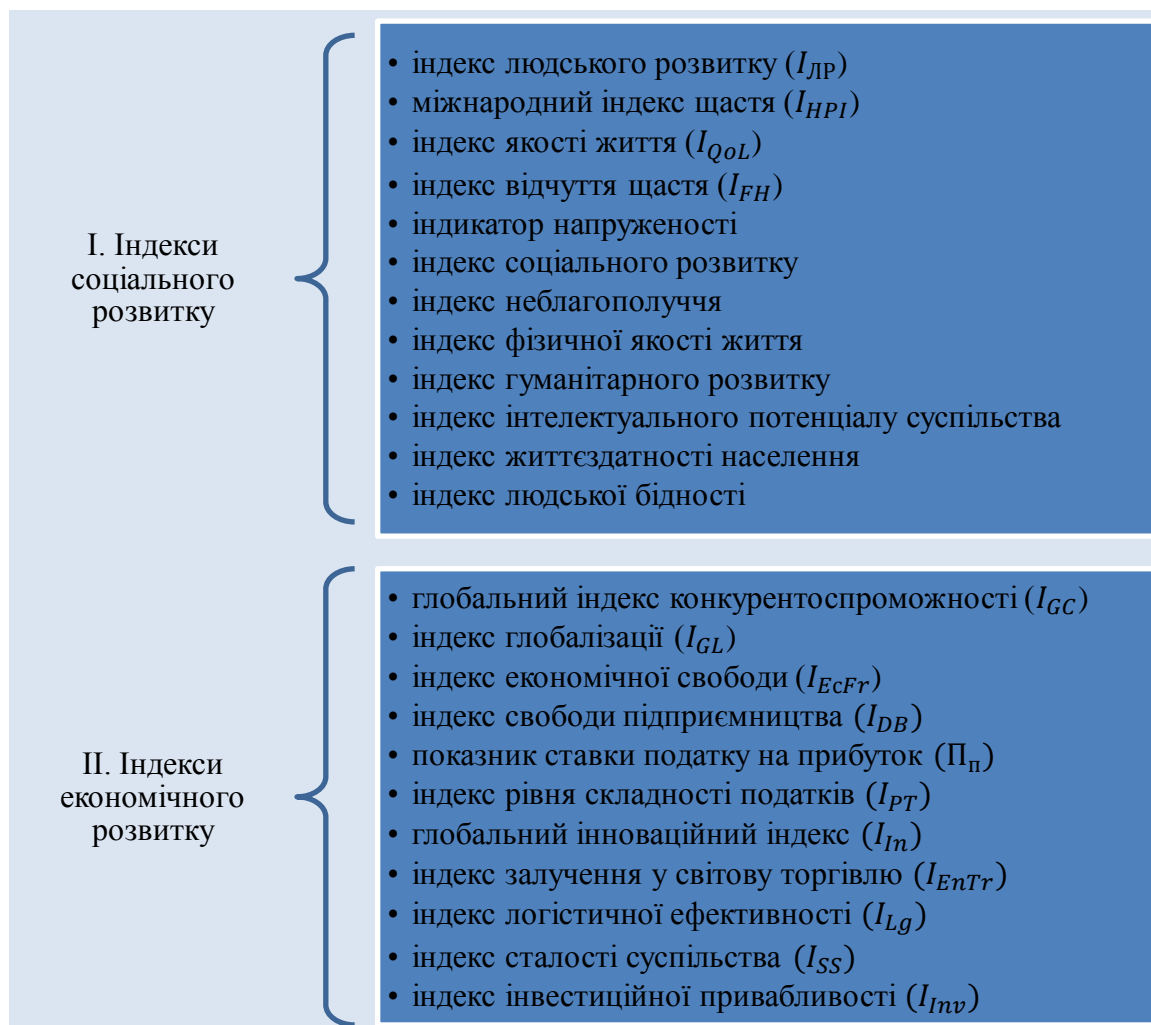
I. Індекси соціального розвитку

• індекс людського розвитку ($I_{ЛР}$)
• міжнародний індекс щастя ($I_{HPI}$)
• індекс якості життя ($I_{QoL}$)
• індекс відчуття щастя ($I_{FH}$)
• індикатор напруженості
• індекс соціального розвитку
• індекс неблагополуччя
• індекс фізичної якості життя
• індекс гуманітарного розвитку
• індекс інтелектуального потенціалу суспільства
• індекс життєздатності населення
• індекс людської бідності

II. Індекси економічного розвитку

• глобальний індекс конкурентоспроможності ($I_{GC}$)
• індекс глобалізації ($I_{GL}$)
• індекс економічної свободи ($I_{EcFr}$)
• індекс свободи підприємництва ($I_{DB}$)
• показник ставки податку на прибуток ($П_п$)
• індекс рівня складності податків ($I_{PT}$)
• глобальний інноваційний індекс ($I_{In}$)
• індекс залучення у світову торгівлю ($I_{EnTr}$)
• індекс логістичної ефективності ($I_{Lg}$)
• індекс сталості суспільства ($I_{SS}$)
• індекс інвестиційної привабливості ($I_{Inv}$)